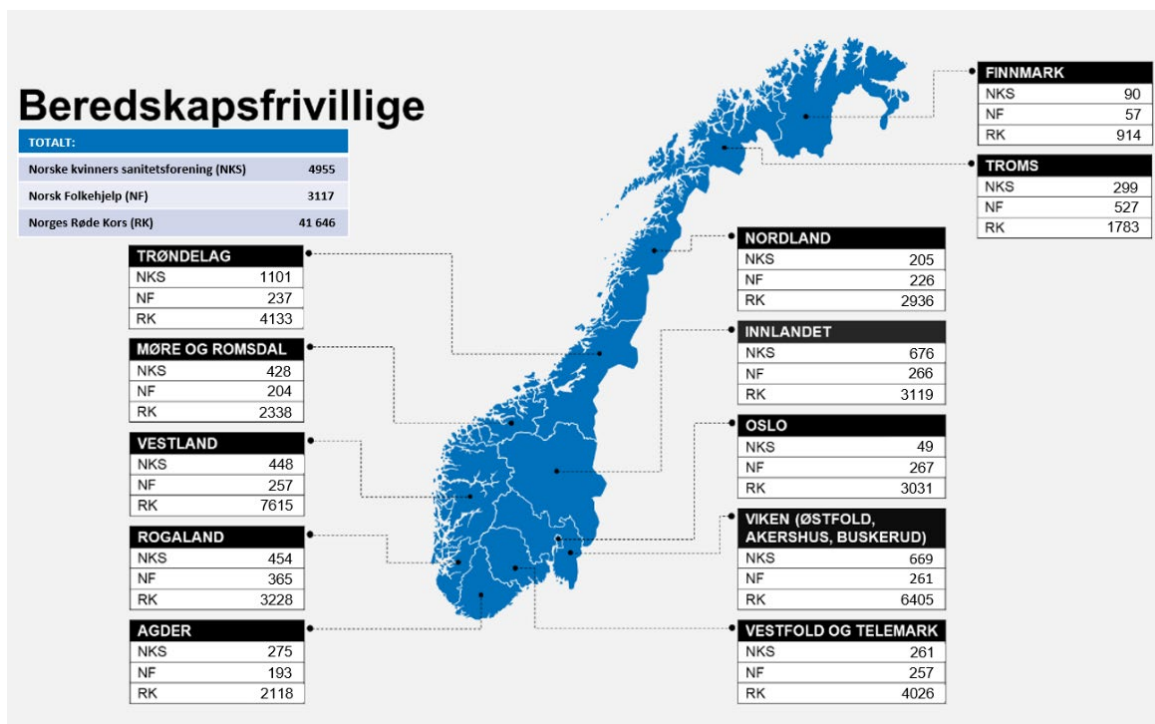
Beredskapsfrivillige

| TOTALT: | |
|---|---|
| Norske kvinners sanitetsforening (NKS) | 4955 |
| Norsk Folkehjelp (NF) | 3117 |
| Norges Røde Kors (RK) | 41 646 |

| TRØNDELAG | |
|---|---|
| NKS | 1101 |
| NF | 237 |
| RK | 4133 |

| MØRE OG ROMSDAL | |
|---|---|
| NKS | 428 |
| NF | 204 |
| RK | 2338 |

| VESTLAND | |
|---|---|
| NKS | 448 |
| NF | 257 |
| RK | 7615 |

| ROGALAND | |
|---|---|
| NKS | 454 |
| NF | 365 |
| RK | 3228 |

| AGDER | |
|---|---|
| NKS | 275 |
| NF | 193 |
| RK | 2118 |

| FINNMARK | |
|---|---|
| NKS | 90 |
| NF | 57 |
| RK | 914 |

| TROMS | |
|---|---|
| NKS | 299 |
| NF | 527 |
| RK | 1783 |

| NORDLAND | |
|---|---|
| NKS | 205 |
| NF | 226 |
| RK | 2936 |

| INNLANDET | |
|---|---|
| NKS | 676 |
| NF | 266 |
| RK | 3119 |

| OSLO | |
|---|---|
| NKS | 49 |
| NF | 267 |
| RK | 3031 |

| VIKEN (ØSTFOLD, AKERSHUS, BUSKERUD) | |
|---|---|
| NKS | 669 |
| NF | 261 |
| RK | 6405 |

| VESTFOLD OG TELEMARK | |
|---|---|
| NKS | 261 |
| NF | 257 |
| RK | 4026 |